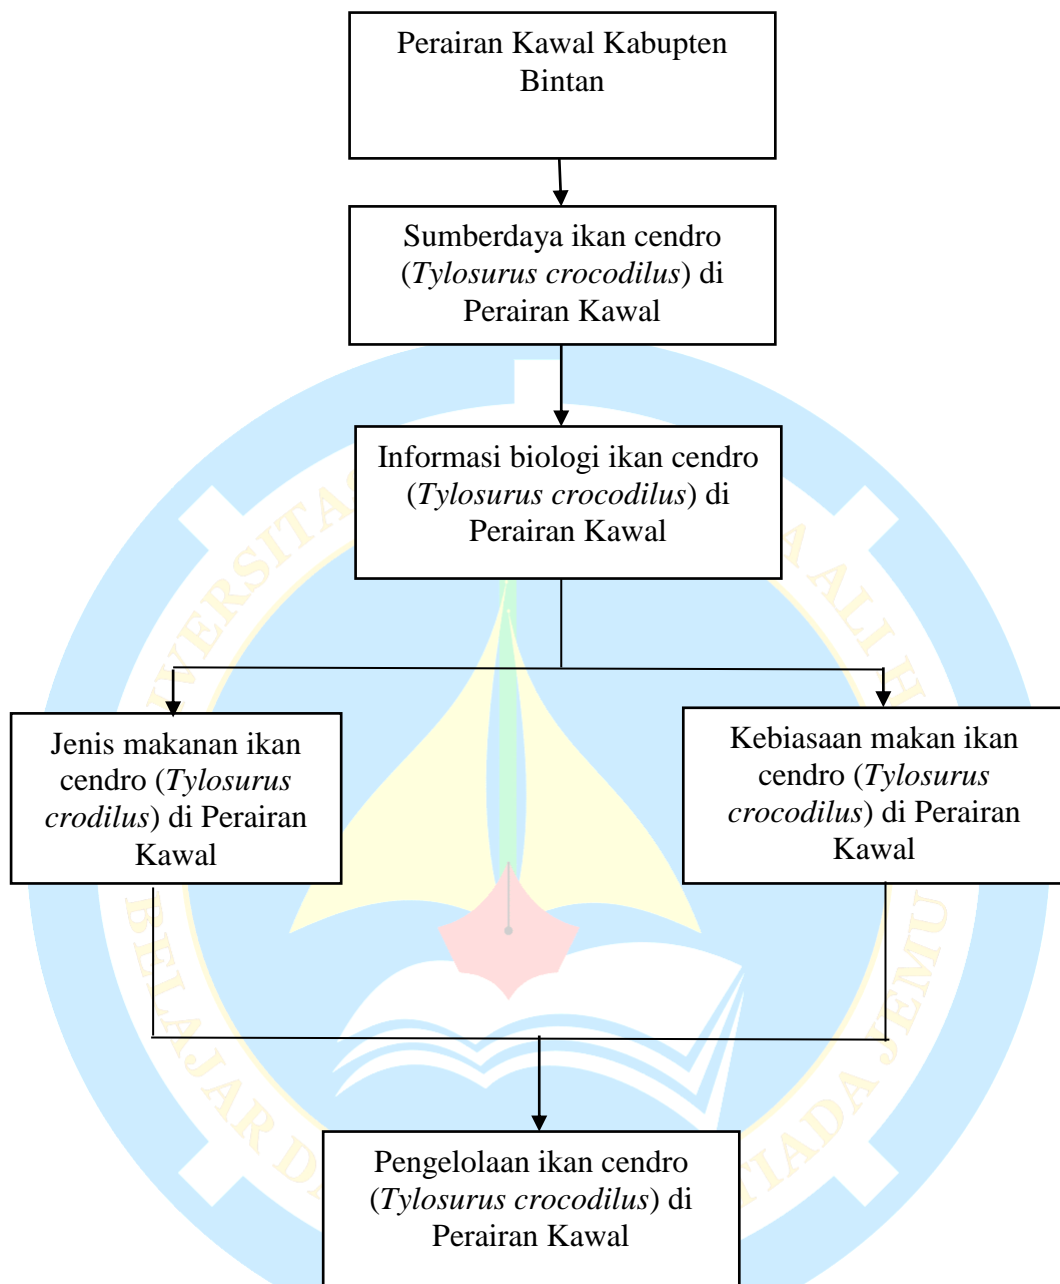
Perairan Kawal Kabupten Bintan

Sumberdaya ikan cendro (*Tylosurus crocodilus*) di Perairan Kawal

Informasi biologi ikan cendro (*Tylosurus crocodilus*) di Perairan Kawal

Jenis makanan ikan cendro (*Tylosurus crodilus*) di Perairan Kawal

Kebiasaan makan ikan cendro (*Tylosurus crocodilus*) di Perairan Kawal

Pengelolaan ikan cendro (*Tylosurus crocodilus*) di Perairan Kawal